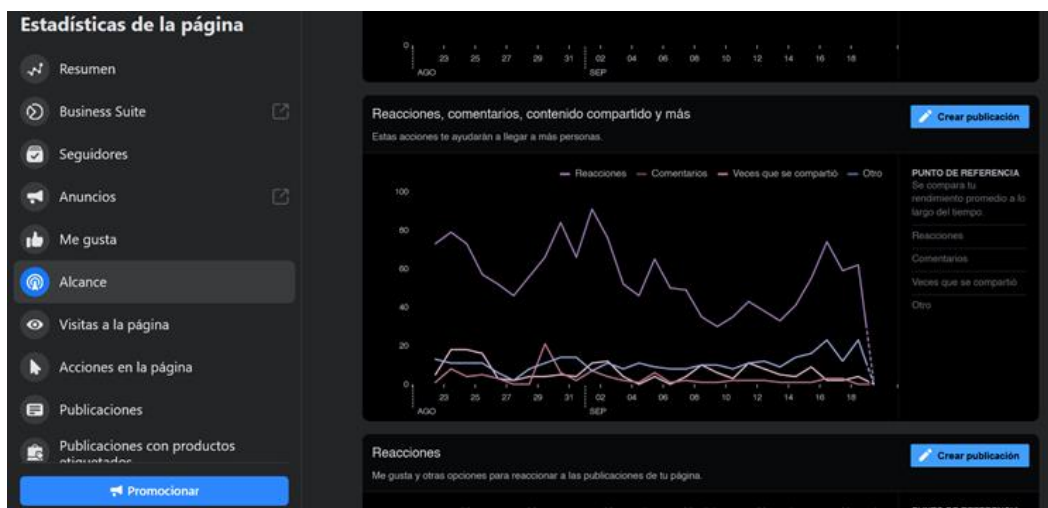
Estadísticas de la página

Resumen

Business Suite

Seguidores

Anuncios

Me gusta

Alcance

Visitas a la página

Acciones en la página

Publicaciones

Publicaciones con productos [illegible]

Promocionar

0
23 25 27 29 31 02 04 06 08 10 12 14 16 18
AGO SEP

Reacciones, comentarios, contenido compartido y más

Crear publicación

Estas acciones te ayudarán a llegar a más personas.

Reacciones — Comentarios — Veces que se compartió — Otro

100
80
60
40
20
0
23 25 27 29 31 02 04 06 08 10 12 14 16 18
AGO SEP

PUNTO DE REFERENCIA
Se compara tu rendimiento promedio a lo largo del tiempo.

Reacciones

Comentarios

Veces que se compartió

Otro

Reacciones

Crear publicación

Me gusta y otras opciones para reaccionar a las publicaciones de tu página.